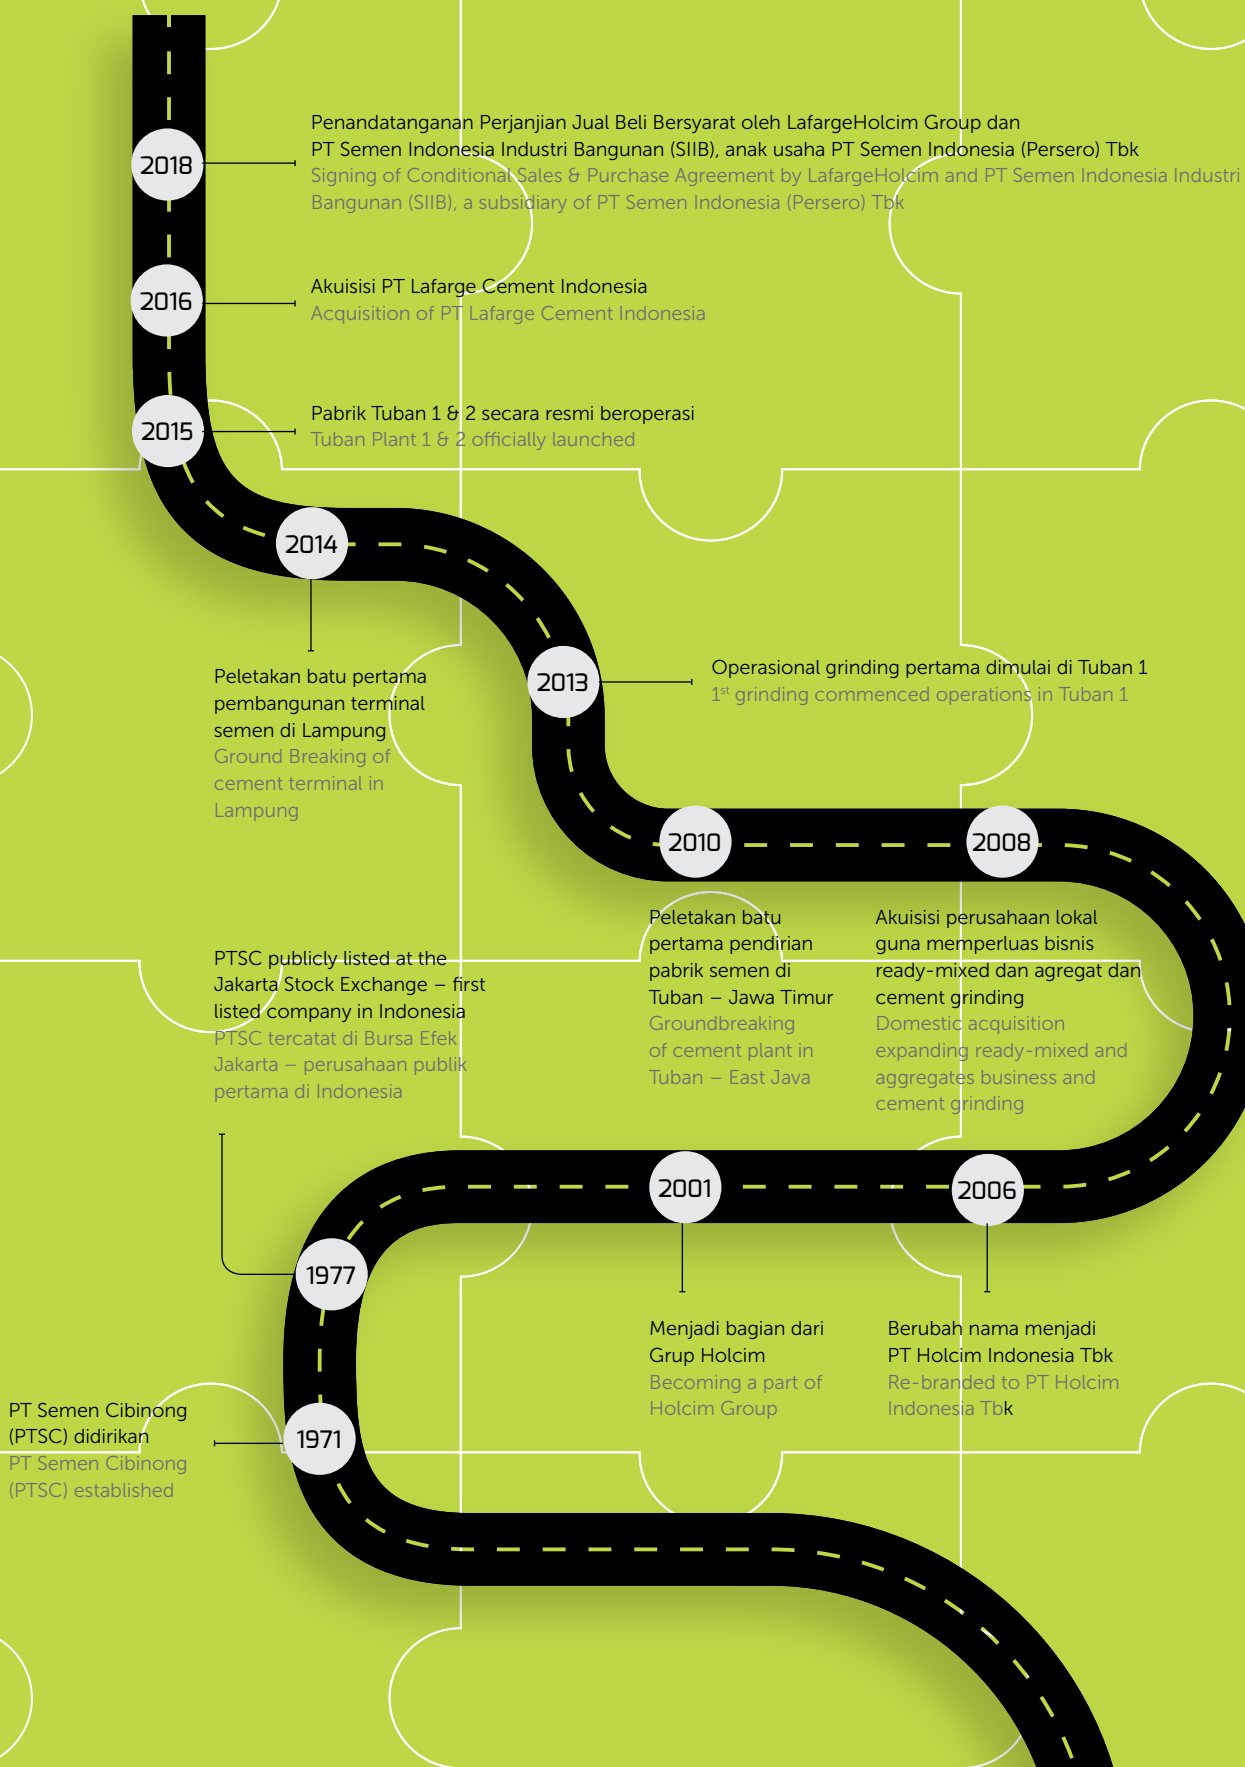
2018

Penandatanganan Perjanjian Jual Beli Bersyarat oleh LafargeHolcim Group dan PT Semen Indonesia Industri Bangunan (SIIB), anak usaha PT Semen Indonesia (Persero) Tbk
Signing of Conditional Sales & Purchase Agreement by LafargeHolcim and PT Semen Indonesia Industri Bangunan (SIIB), a subsidiary of PT Semen Indonesia (Persero) Tbk

2016

Akuisisi PT Lafarge Cement Indonesia
Acquisition of PT Lafarge Cement Indonesia

2015

Pabrik Tuban 1 & 2 secara resmi beroperasi
Tuban Plant 1 & 2 officially launched

2014

Peletakan batu pertama pembangunan terminal semen di Lampung
Ground Breaking of cement terminal in Lampung

2013

Operasional grinding pertama dimulai di Tuban 1
$1^{st}$ grinding commenced operations in Tuban 1

2010

Peletakan batu pertama pendirian pabrik semen di Tuban – Jawa Timur
Groundbreaking of cement plant in Tuban – East Java

2008

Akuisisi perusahaan lokal guna memperluas bisnis ready-mixed dan agregat dan cement grinding
Domestic acquisition expanding ready-mixed and aggregates business and cement grinding

PTSC publicly listed at the Jakarta Stock Exchange – first listed company in Indonesia
PTSC tercatat di Bursa Efek Jakarta – perusahaan publik pertama di Indonesia

2001

2006

1977

Menjadi bagian dari Grup Holcim
Becoming a part of Holcim Group

Berubah nama menjadi PT Holcim Indonesia Tbk
Re-branded to PT Holcim Indonesia Tbk

PT Semen Cibinong (PTSC) didirikan
PT Semen Cibinong (PTSC) established

1971